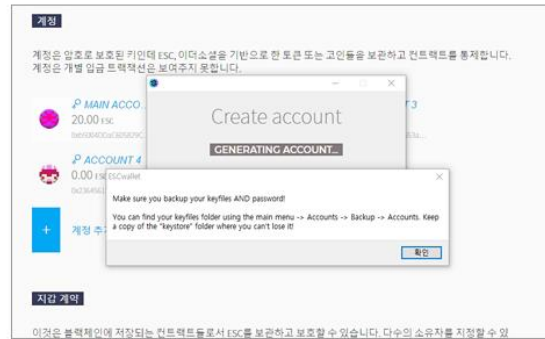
계정

계정은 암호로 보호된 키인데 ESC, 이더소셜을 기반으로 한 토큰 또는 고인들을 보관하고 컨트랙트를 통제합니다. 계정은 개별 입금 트랙잭션은 보여주지 못합니다.

MAIN ACCO

20.00 ESC

0xb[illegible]

ACCOUNT 4

0.00 ESC

0x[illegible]

T 3

+

계정 추

Create account

GENERATING ACCOUNT...

ESCWallet

Make sure you backup your keyfiles AND password!

You can find your keyfiles folder using the main menu -> Accounts -> Backup -> Accounts. Keep a copy of the "keystore" folder where you can't lose it!

확인

지갑 계약

이것은 블랙체인에 저장되는 컨트랙트들로서 ESC를 보관하고 보호할 수 있습니다. 다수의 소유자를 지정할 수 있